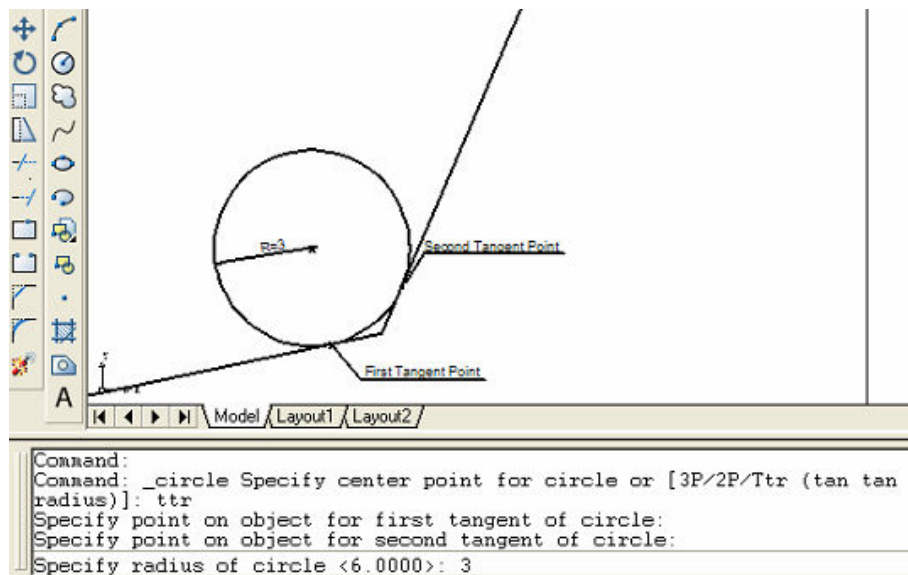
R=3

Second Tangent Point

First Tangent Point

Y

X

A

Model Layout1 Layout2

Command:
Command: _circle Specify center point for circle or [3P/2P/Ttr (tan tan radius)]: ttr
Specify point on object for first tangent of circle:
Specify point on object for second tangent of circle:
Specify radius of circle <6.0000>: 3